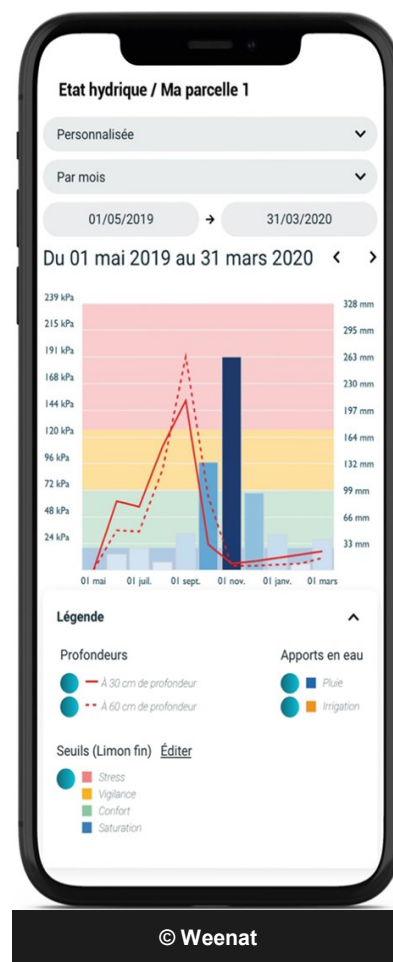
Etat hydrique / Ma parcelle 1

Personnalisée

Par mois

01/05/2019 → 31/03/2020

Du 01 mai 2019 au 31 mars 2020 ‹ ›

239 kPa
215 kPa
191 kPa
168 kPa
144 kPa
120 kPa
96 kPa
72 kPa
48 kPa
24 kPa

328 mm
295 mm
263 mm
230 mm
197 mm
164 mm
132 mm
99 mm
66 mm
33 mm

01 mai 01 juil. 01 sept. 01 nov. 01 janv. 01 mars

Légende

Profondeurs

À 30 cm de profondeur
À 60 cm de profondeur

Apports en eau

Pluie
Irrigation

Seuils (Limon fin) Éditer

Stress
Vigilance
Confort
Saturation

© Weenat